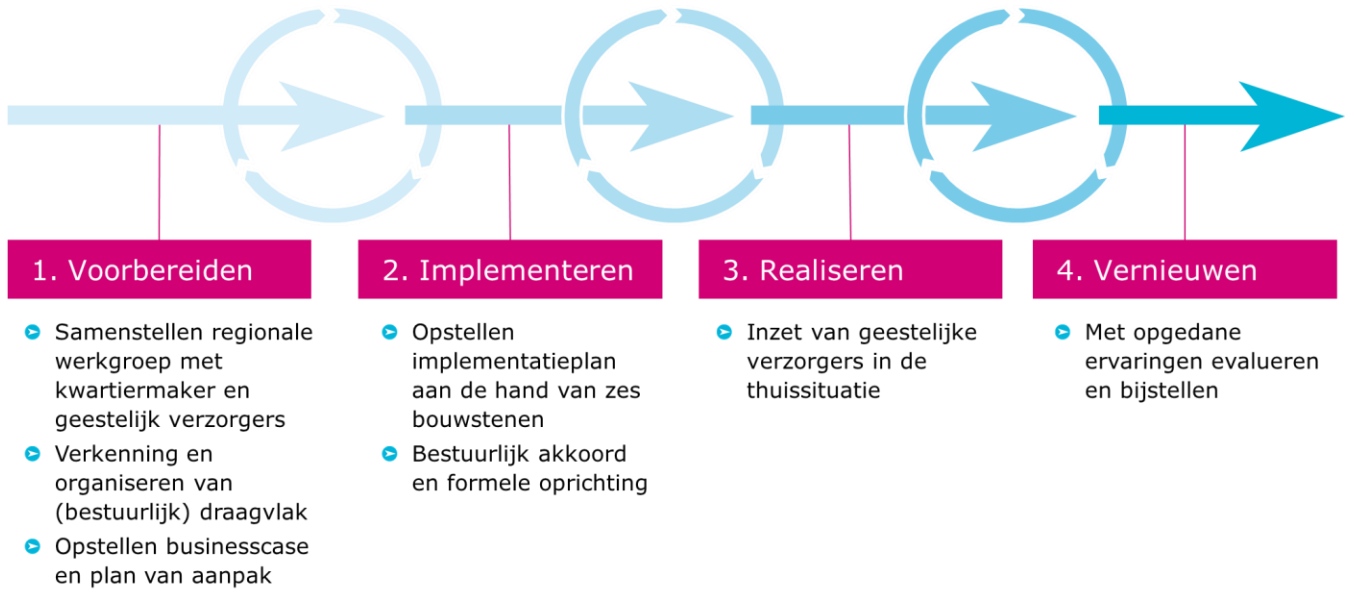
1. Voorbereiden

- Samenstellen regionale werkgroep met kwartiermaker en geestelijk verzorgers
- Verkenning en organiseren van (bestuurlijk) draagvlak
- Opstellen businesscase en plan van aanpak

2. Implementeren

- Opstellen implementatieplan aan de hand van zes bouwstenen
- Bestuurlijk akkoord en formele oprichting

3. Realiseren

- Inzet van geestelijke verzorgers in de thuissituatie

4. Vernieuwen

- Met opgedane ervaringen evalueren en bijstellen